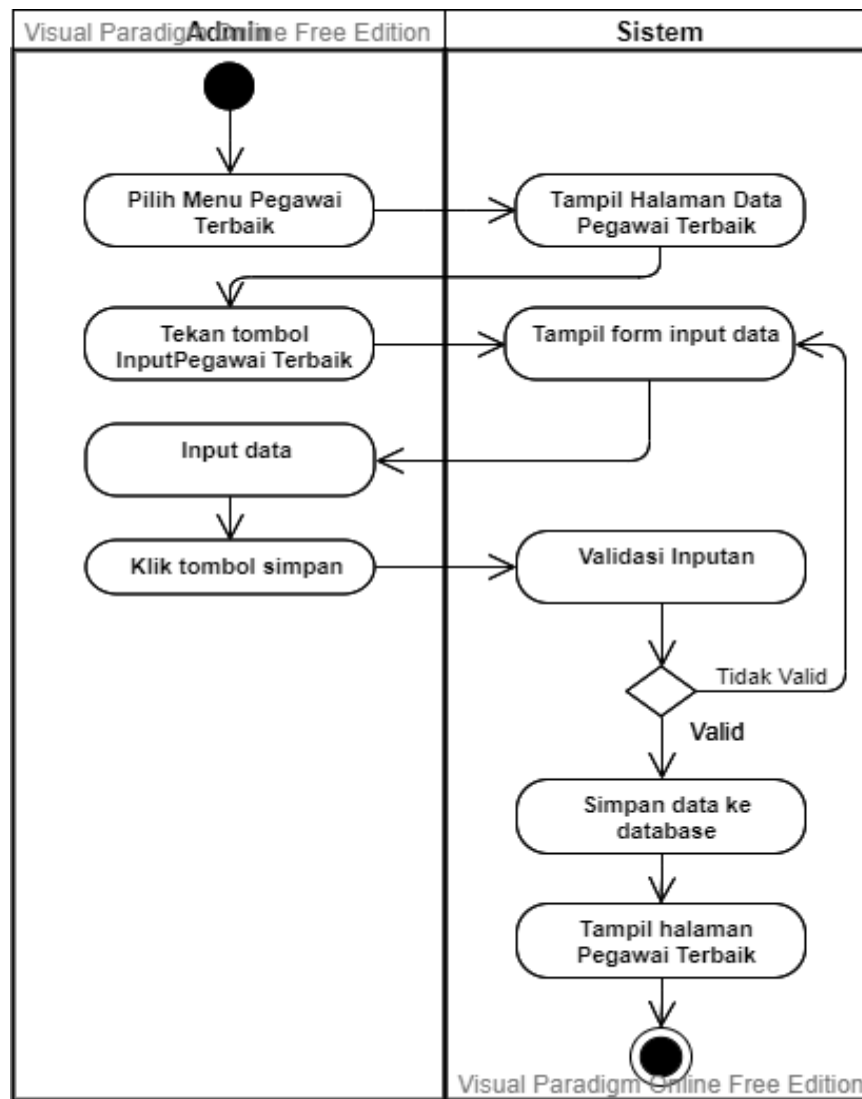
Visual Paradigm Online Free Edition

Admin

Sistem

Pilih Menu Pegawai Terbaik

Tampil Halaman Data Pegawai Terbaik

Tekan tombol InputPegawai Terbaik

Tampil form input data

Input data

Klik tombol simpan

Validasi Inputan

Tidak Valid

Valid

Simpan data ke database

Tampil halaman Pegawai Terbaik

Visual Paradigm Online Free Edition